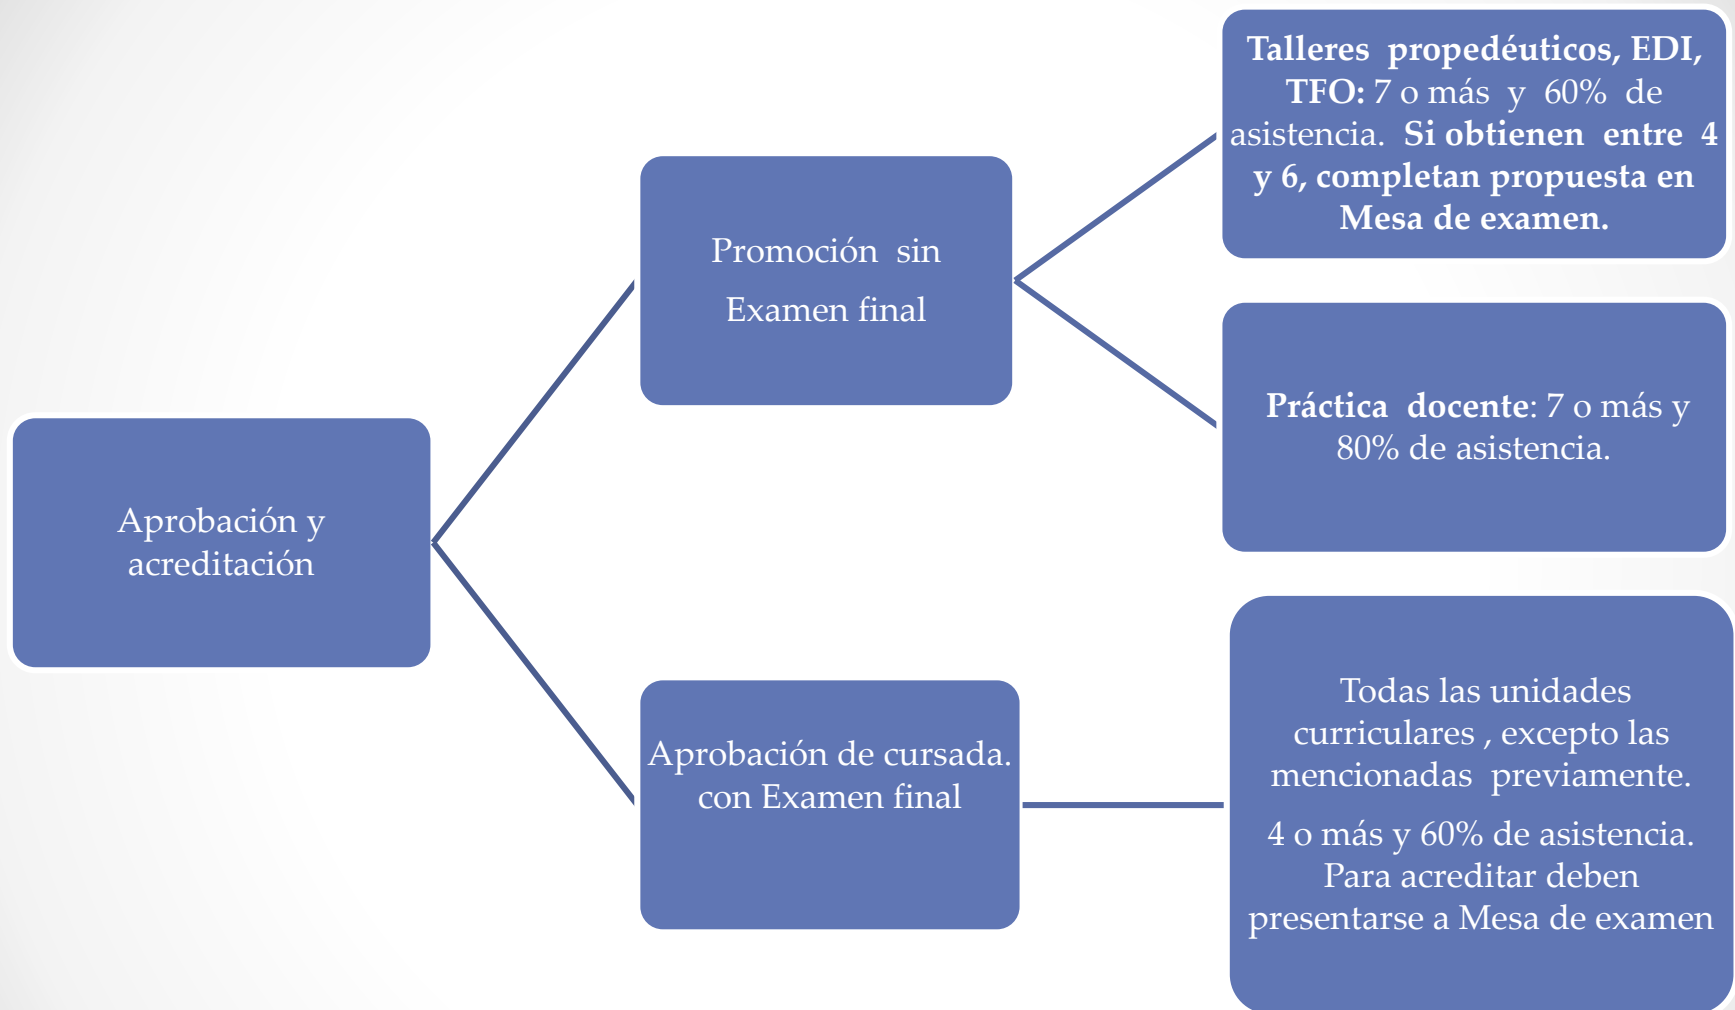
Aprobación y acreditación

Promoción sin Examen final

Talleres propedéuticos, EDI, TFO: 7 o más y 60% de asistencia. Si obtienen entre 4 y 6, completan propuesta en Mesa de examen.

Práctica docente: 7 o más y 80% de asistencia.

Aprobación de cursada. con Examen final

Todas las unidades curriculares , excepto las mencionadas previamente.

4 o más y 60% de asistencia. Para acreditar deben presentarse a Mesa de examen